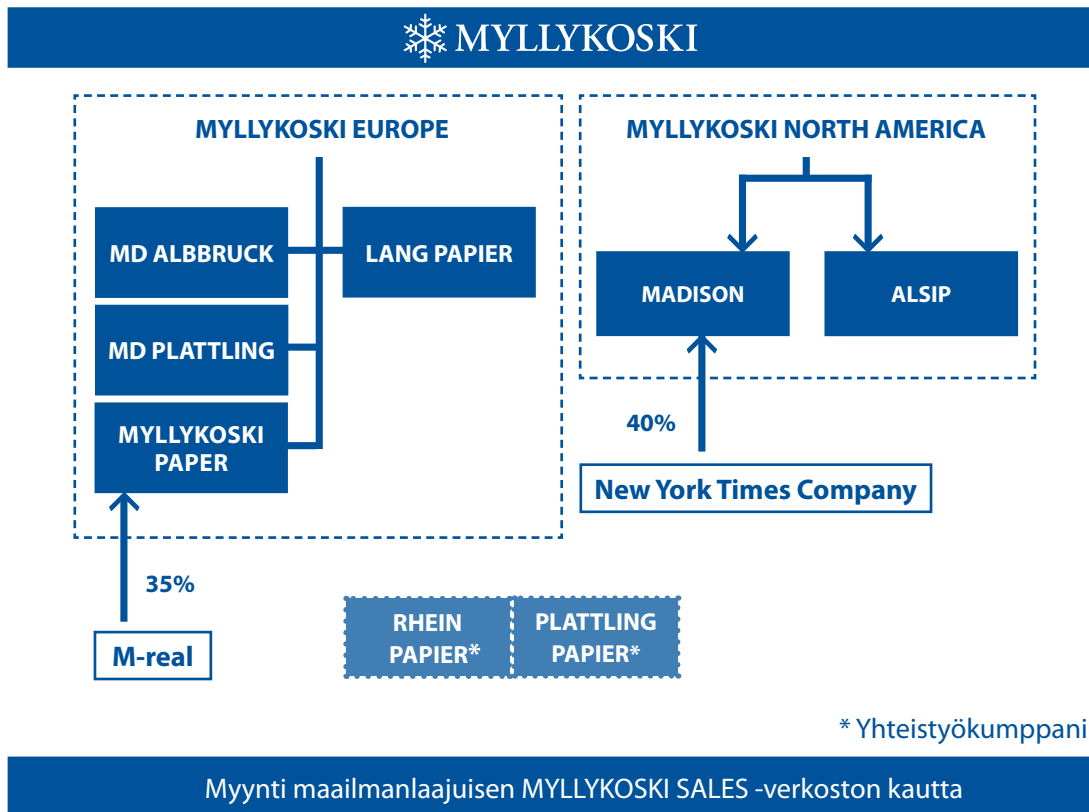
MYLLYKOSKI

MYLLYKOSKI EUROPE

MD ALBBRUCK

LANG PAPIER

MD PLATTLING

MYLLYKOSKI PAPER

35%

M-real

MYLLYKOSKI NORTH AMERICA

MADISON

ALSIP

40%

New York Times Company

RHEIN PAPIER*

PLATTLING PAPIER*

* Yhteistyökumppani

Myynti maailmanlaajuisen MYLLYKOSKI SALES -verkoston kautta